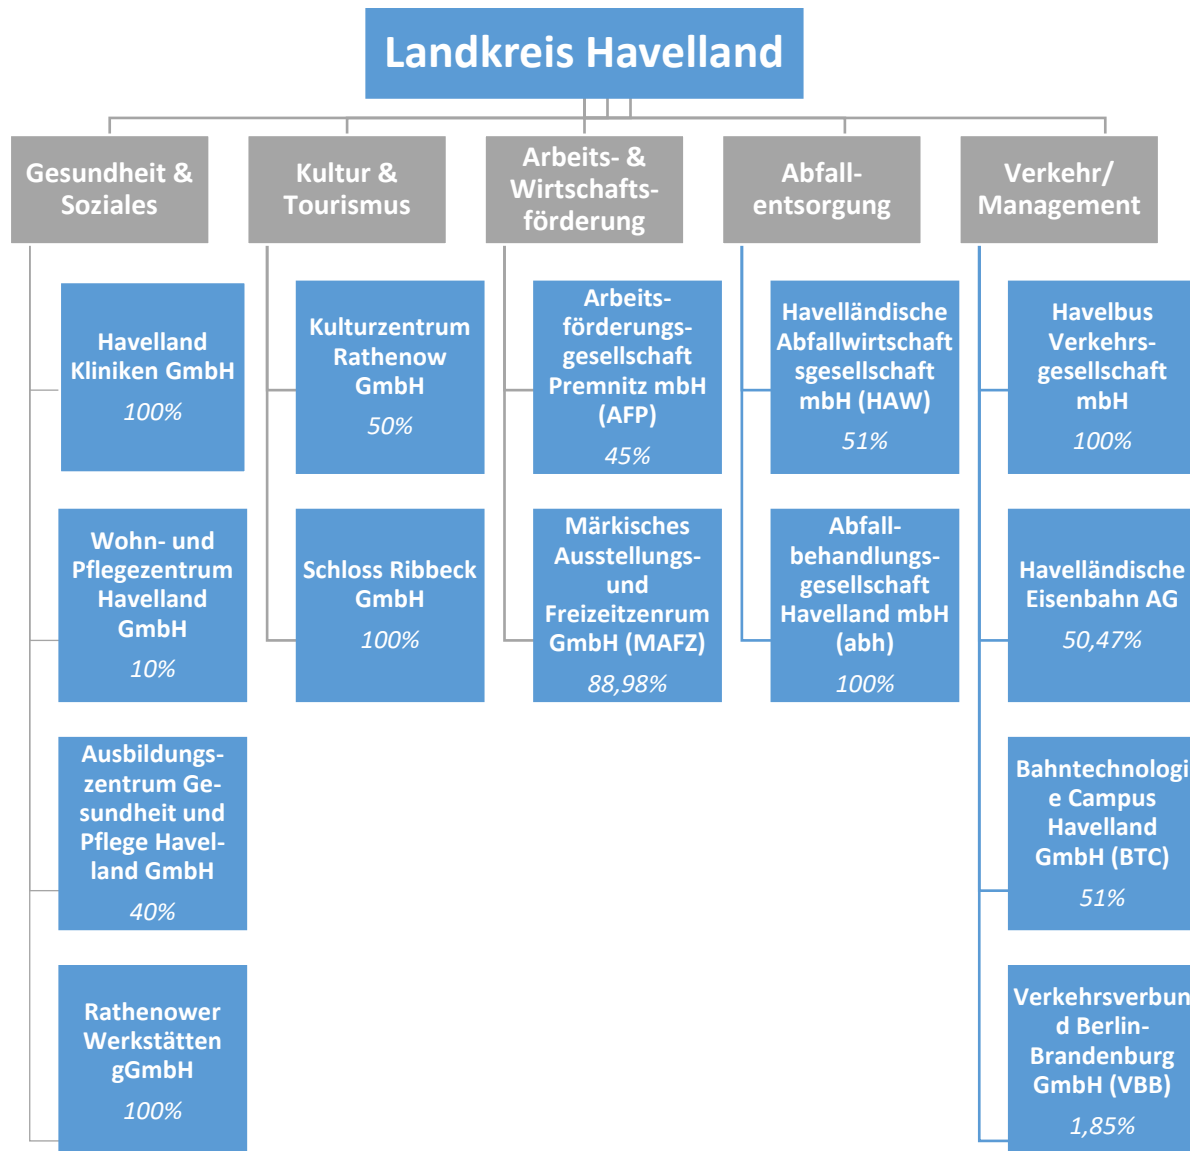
Landkreis Havelland

Gesundheit & Soziales

Havelland Kliniken GmbH
100%

Wohn- und Pflegezentrum Havelland GmbH
10%

Ausbildungszentrum Gesundheit und Pflege Havelland GmbH
40%

Rathenower Werkstätten gGmbH
100%

Kultur & Tourismus

Kulturzentrum Rathenow GmbH
50%

Schloss Ribbeck GmbH
100%

Arbeits- & Wirtschaftsförderung

Arbeitsförderungsgesellschaft Premnitz mbH (AFP)
45%

Märkisches Ausstellungs- und Freizeitzenrum GmbH (MAFZ)
88,98%

Abfallentsorgung

Havelländische Abfallwirtschaftsgesellschaft mbH (HAW)
51%

Abfallbehandlungsgesellschaft Havelland mbH (abh)
100%

Verkehr/ Management

Havelbus Verkehrsgesellschaft mbH
100%

Havelländische Eisenbahn AG
50,47%

Bahntechnologie Campus Havelland GmbH (BTC)
51%

Verkehrsverbund Berlin-Brandenburg GmbH (VBB)
1,85%